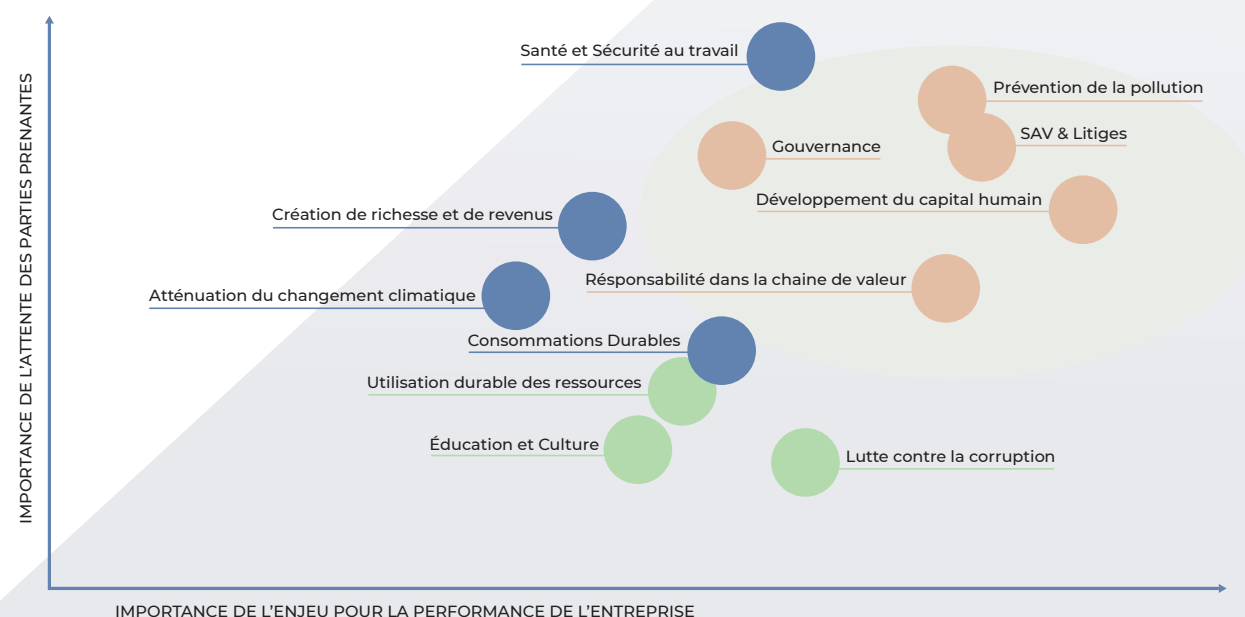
IMPORTANCE DE L'ATTENTE DES PARTIES PRENANTES

Santé et Sécurité au travail

Prévention de la pollution

Gouvernance

SAV & Litiges

Développement du capital humain

Création de richesse et de revenus

Résponsabilité dans la chaine de valeur

Atténuation du changement climatique

Consommations Durables

Utilisation durable des ressources

Éducation et Culture

Lutte contre la corruption

IMPORTANCE DE L'ENJEU POUR LA PERFORMANCE DE L'ENTREPRISE